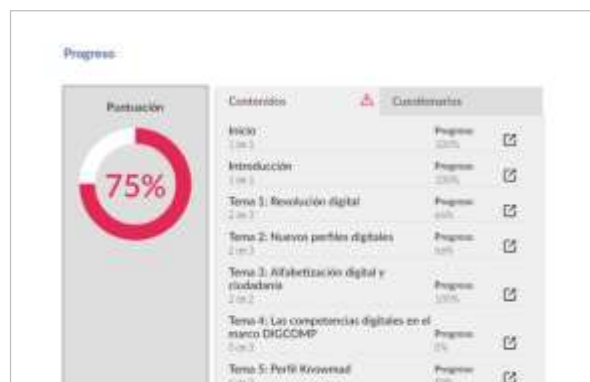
Progreso

Puntuación

75%

Contenidos

Cuestionarios

Inicio
1 de 1

Progreso
100%

Introducción
1 de 1

Progreso
100%

Tema 1: Revolución digital
2 de 3

Progreso
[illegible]

Tema 2: Nuevos perfiles digitales
2 de 3

Progreso
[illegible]

Tema 3: Alfabetización digital y ciudadanía
2 de 2

Progreso
100%

Tema 4: Las competencias digitales en el marco DIGCOMP
0 de 3

Progreso
0%

Tema 5: Perfil Kivowmad
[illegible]

Progreso
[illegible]